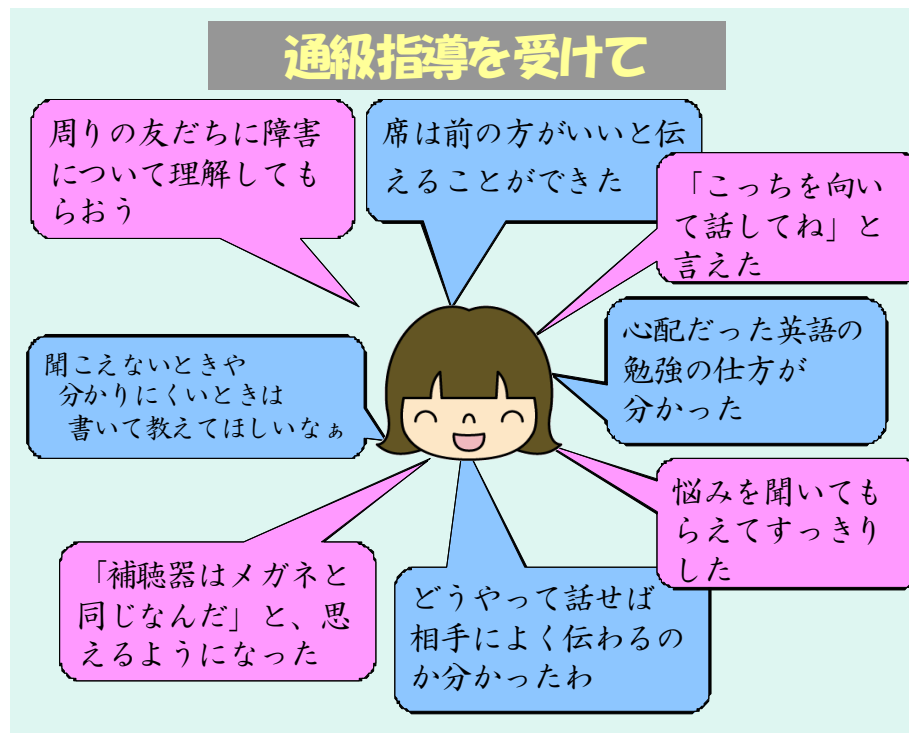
通級指導を受けて

周りの友だちに障害について理解してもらおう

席は前の方がいいと伝えることができた

「こっちを向いて話してね」と言えた

聞こえないときや
分かりにくいときは
書いて教えてほしいなぁ

心配だった英語の勉強の仕方が分かった

悩みを聞いてもらえてすっきりした

「補聴器はメガネと同じなんだ」と、思えるようになった

どうやって話せば相手によく伝わるのか分かったわ